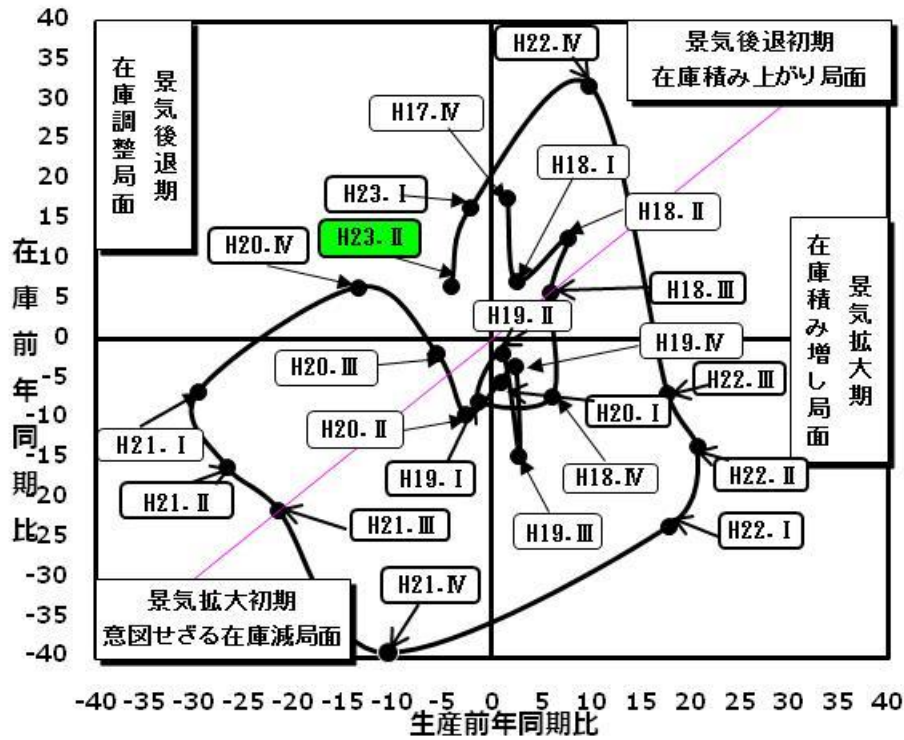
景気後退期
在庫調整局面

景気後退初期
在庫積み上がり局面

景気拡大期
在庫積み増し局面

景気拡大初期
意図せざる在庫減局面

H22.Ⅳ
H17.Ⅳ
H18.Ⅰ
H23.Ⅰ
H18.Ⅱ
H23.Ⅱ
H20.Ⅳ
H18.Ⅲ
H19.Ⅱ
H19.Ⅳ
H20.Ⅲ
H22.Ⅲ
H20.Ⅰ
H20.Ⅱ
H21.Ⅰ
H19.Ⅰ
H18.Ⅳ
H22.Ⅱ
H21.Ⅱ
H21.Ⅲ
H19.Ⅲ
H22.Ⅰ
H21.Ⅳ

40
35
30
25
20
15
10
5
0
-5
-10
-15
-20
-25
-30
-35
-40

在庫前年同期比

-40 -35 -30 -25 -20 -15 -10 -5 0 5 10 15 20 25 30 35 40
生産前年同期比